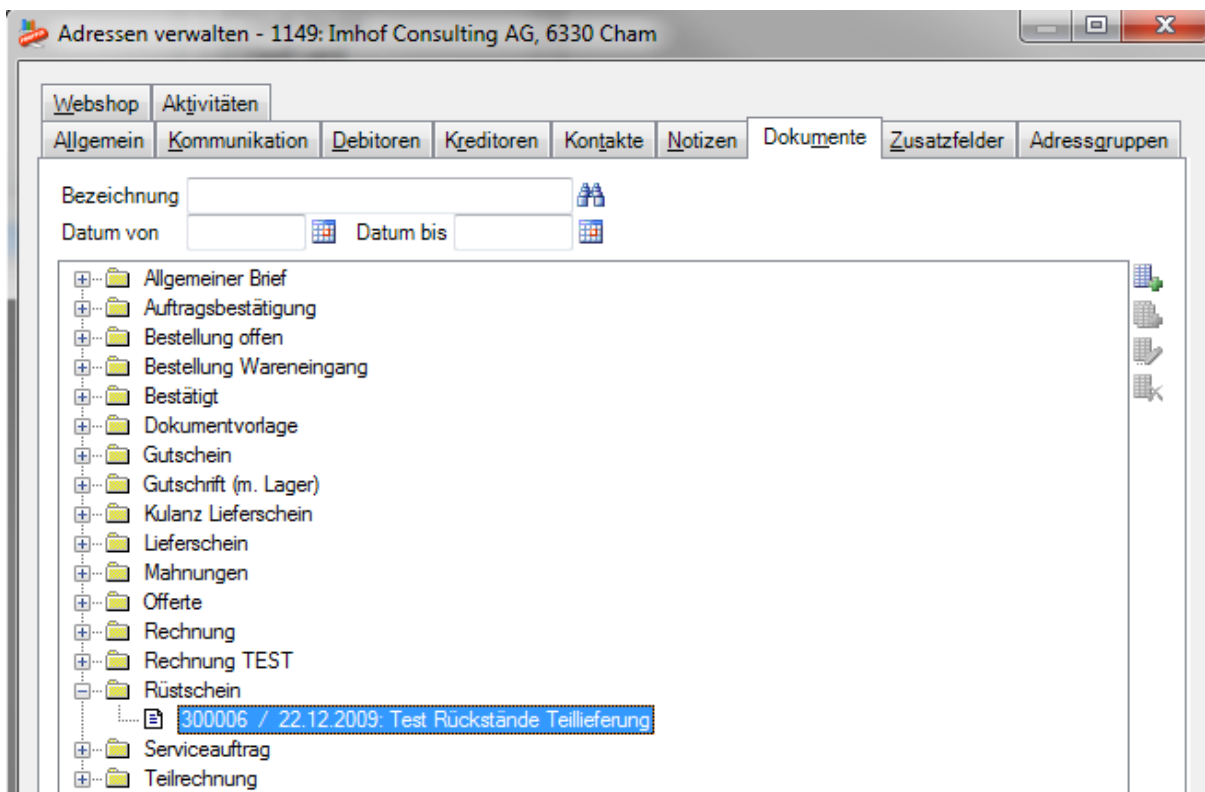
Adressen verwalten - 1149: Imhof Consulting AG, 6330 Cham

Webshop | Aktivitäten
Allgemein | Kommunikation | Debitoren | Kreditoren | Kontakte | Notizen | Dokumente | Zusatzfelder | Adressgruppen

Bezeichnung
Datum von
Datum bis

Allgemeiner Brief
Auftragsbestätigung
Bestellung offen
Bestellung Wareneingang
Bestätigt
Dokumentvorlage
Gutschein
Gutschrift (m. Lager)
Kulanz Lieferschein
Lieferschein
Mahnungen
Offerte
Rechnung
Rechnung TEST
Rüstschein
300006 / 22.12.2009: Test Rückstände Teillieferung
Serviceauftrag
Teilrechnung